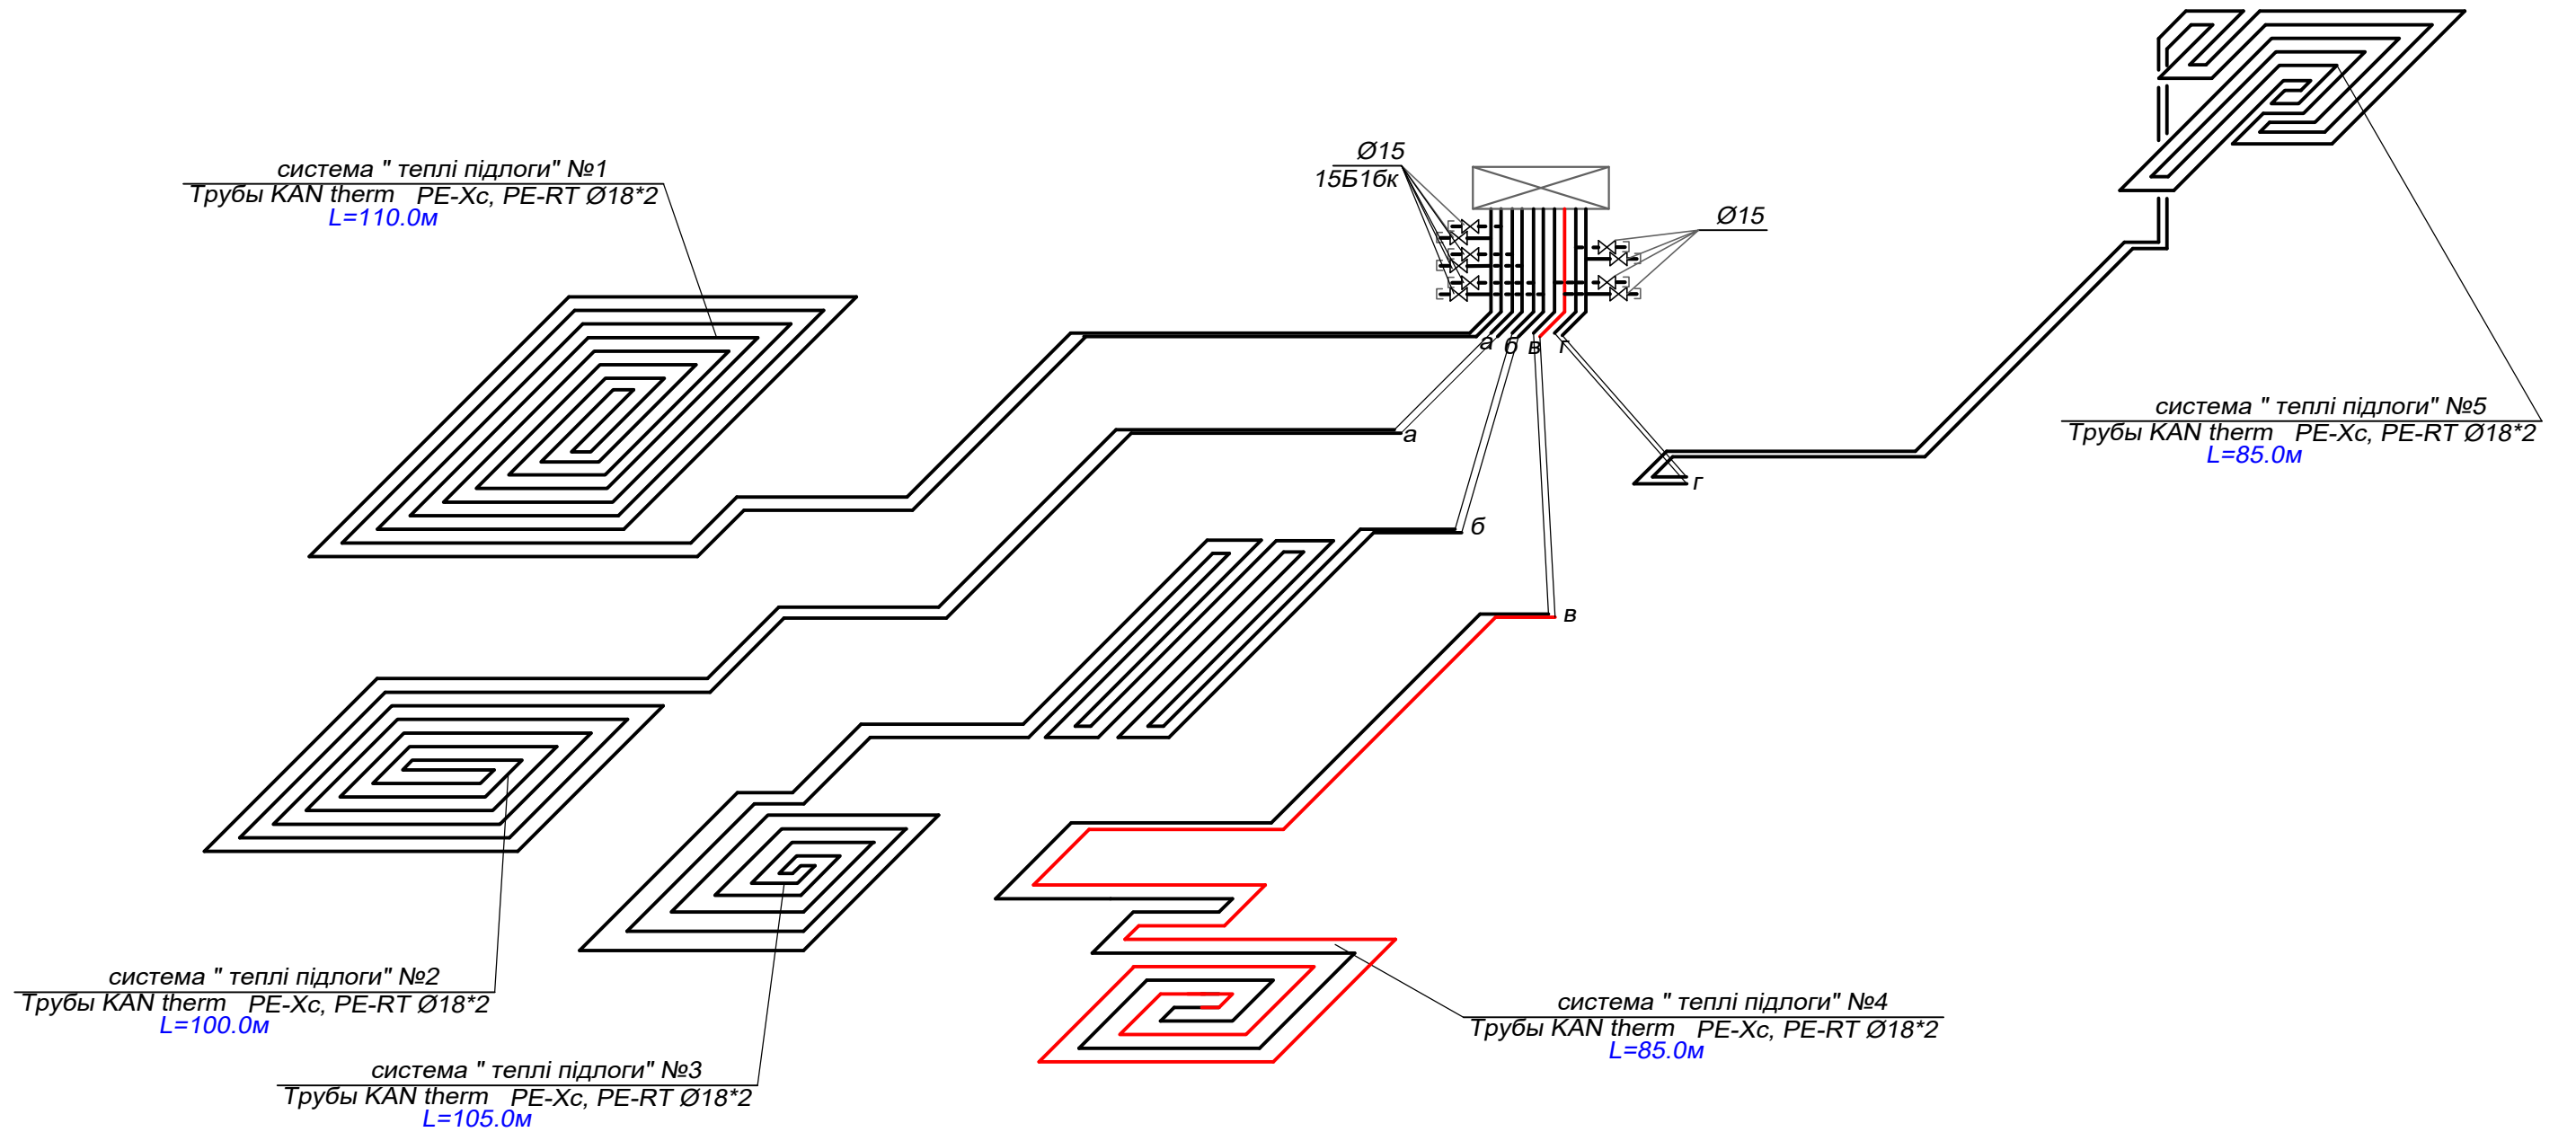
система " теплі підлоги" №1
Трубы KAN therm PE-Xc, PE-RT Ø18*2
L=110.0м

Ø15
15Б1бк

Ø15

а б в г

а

б

в

г

система " теплі підлоги" №5
Трубы KAN therm PE-Xc, PE-RT Ø18*2
L=85.0м

система " теплі підлоги" №2
Трубы KAN therm PE-Xc, PE-RT Ø18*2
L=100.0м

система " теплі підлоги" №3
Трубы KAN therm PE-Xc, PE-RT Ø18*2
L=105.0м

система " теплі підлоги" №4
Трубы KAN therm PE-Xc, PE-RT Ø18*2
L=85.0м